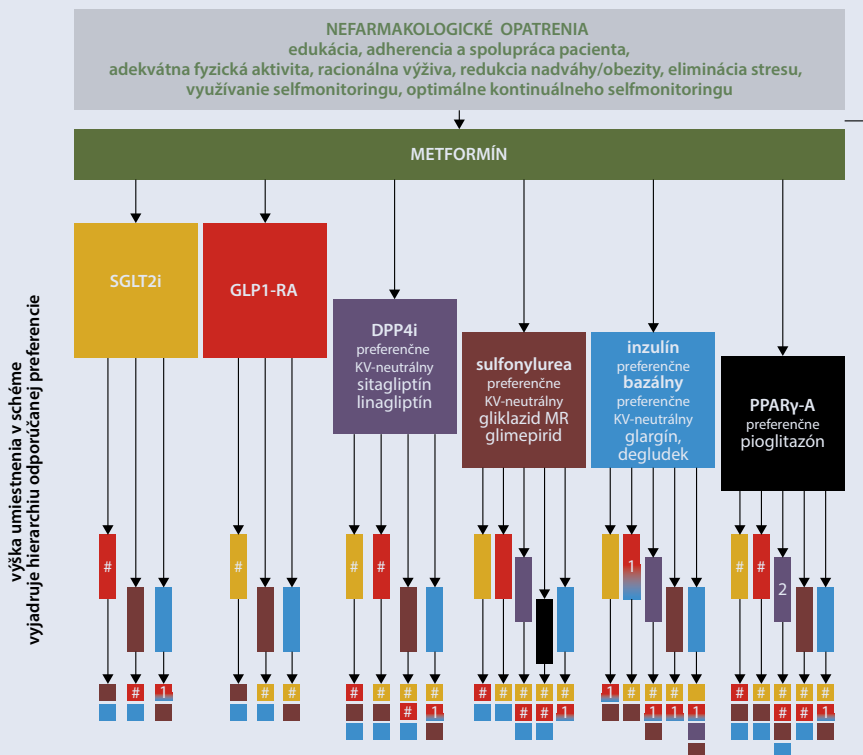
NEFARMAKOLOGICKÉ OPATRENIA
edukácia, adherencia a spolupráca pacienta,
adekvátna fyzická aktivita, racionálna výživa, redukcia nadváhy/obezity, eliminácia stresu,
využívanie selfmonitoringu, optimálne kontinuálneho selfmonitoringu

METFORMÍN

SGLT2i

GLP1-RA

DPP4i
preferenčne
KV-neutrálny
sitagliptín
linagliptín

sulfonylurea
preferenčne
KV-neutrálny
gliklazid MR
glimepirid

inzulín
preferenčne
bazálny
preferenčne
KV-neutrálny
glargín,
degludek

PPARγ-A
preferenčne
pioglitazón

výška umiestnenia v schéme
vyjadruje hierarchiu odporúčanej preferencie

#
#
#
#
1
2
#
1
#
#
#
#
#
#
#
#
#
#
#
#
1
#
#
#
1
#
1
1
1
#
#
#
#
#
1
#
#
#
1